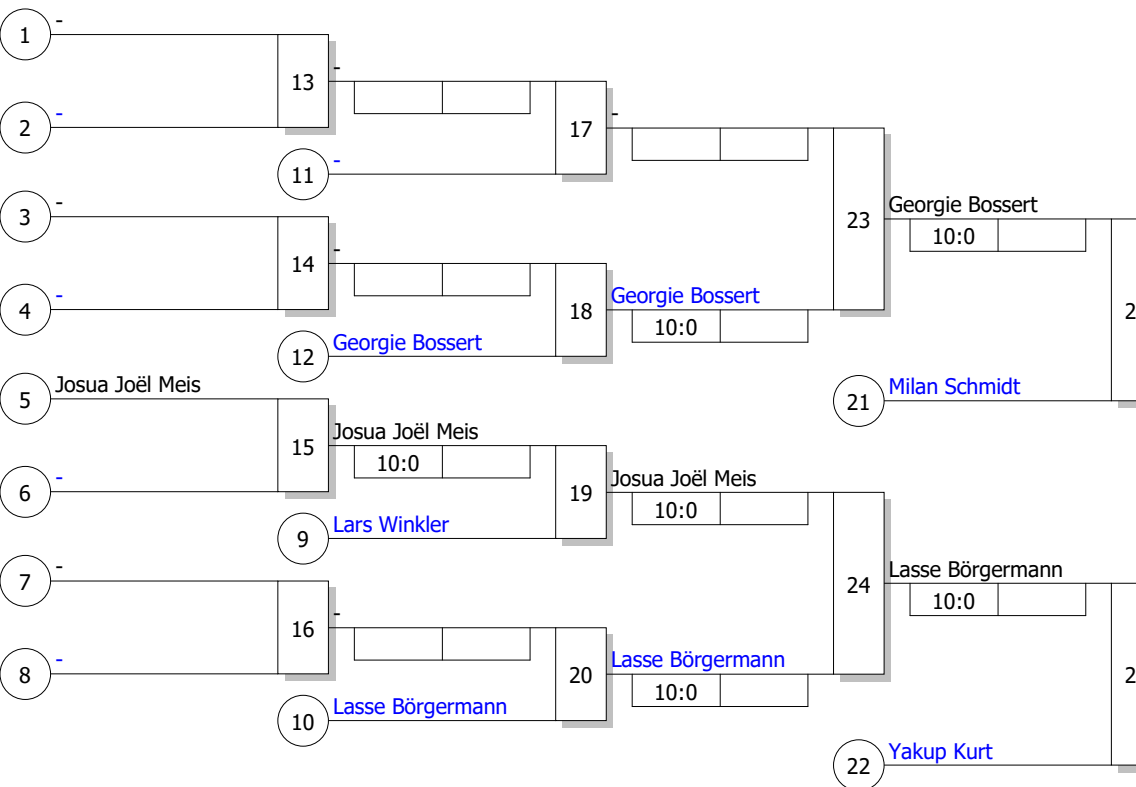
1 -
2 -
13 -
11 -
17 -
3 -
4 -
14 -
12 Georgie Bossert
18 Georgie Bossert
10:0
23 Georgie Bossert
10:0
21 Milan Schmidt
2
5 Josua Joël Meis
6 -
15 Josua Joël Meis
10:0
9 Lars Winkler
19 Josua Joël Meis
10:0
24 Lasse Börgermann
10:0
7 -
8 -
16 -
10 Lasse Börgermann
20 Lasse Börgermann
10:0
22 Yakup Kurt
2